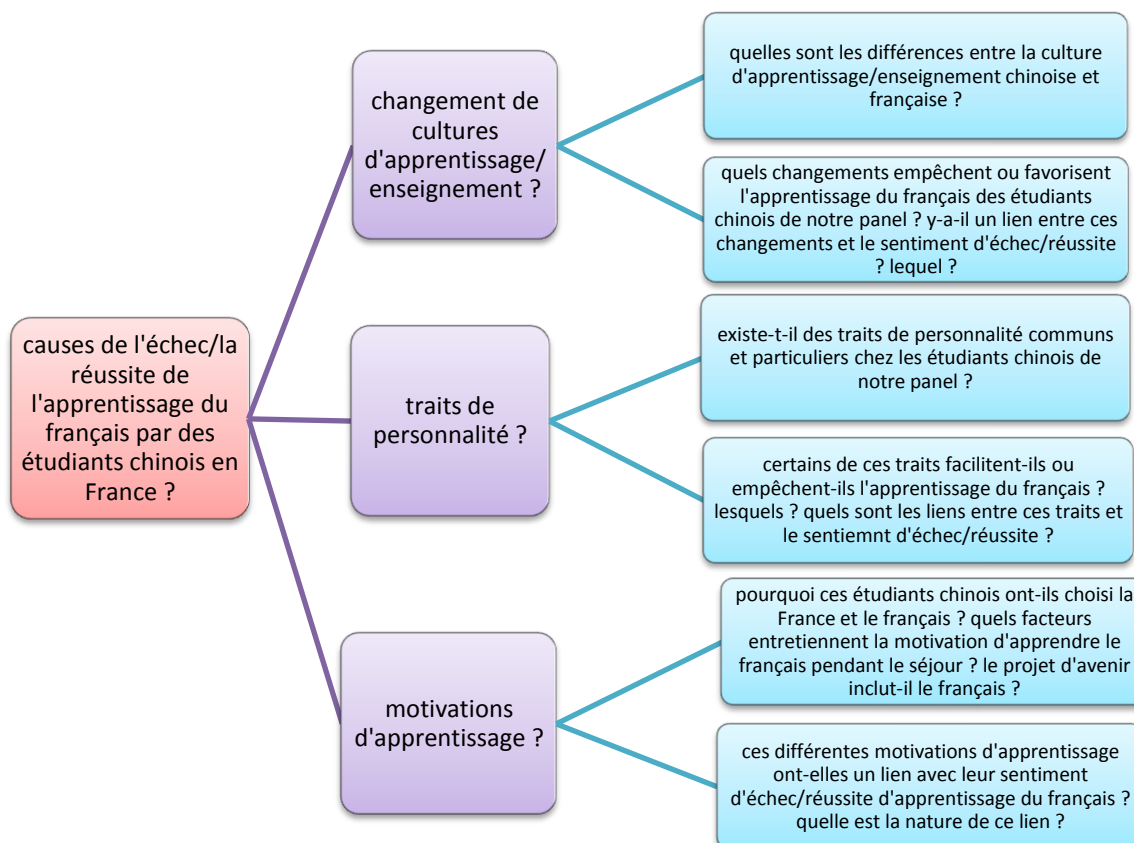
causes de l'échec/la réussite de l'apprentissage du français par des étudiants chinois en France ?

changement de cultures d'apprentissage/ enseignement ?

quelles sont les différences entre la culture d'apprentissage/enseignement chinoise et française ?

quels changements empêchent ou favorisent l'apprentissage du français des étudiants chinois de notre panel ? y-a-il un lien entre ces changements et le sentiment d'échec/réussite ? lequel ?

traits de personnalité ?

existe-t-il des traits de personnalité communs et particuliers chez les étudiants chinois de notre panel ?

certains de ces traits facilitent-ils ou empêchent-ils l'apprentissage du français ? lesquels ? quels sont les liens entre ces traits et le sentiemnt d'échec/réussite ?

motivations d'apprentissage ?

pourquoi ces étudiants chinois ont-ils choisi la France et le français ? quels facteurs entretiennent la motivation d'apprendre le français pendant le séjour ? le projet d'avenir inclut-il le français ?

ces différentes motivations d'apprentissage ont-elles un lien avec leur sentiment d'échec/réussite d'apprentissage du français ? quelle est la nature de ce lien ?